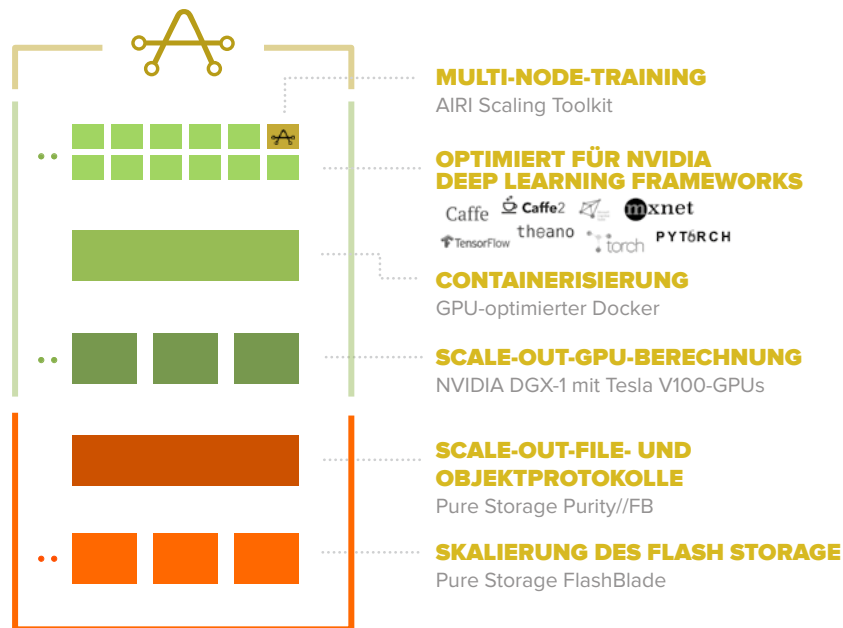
MULTI-NODE-TRAINING
AIRI Scaling Toolkit

OPTIMIERT FÜR NVIDIA DEEP LEARNING FRAMEWORKS
Caffe Caffe2 mxnet
TensorFlow theano torch PYTORCH

CONTAINERISIERUNG
GPU-optimierter Docker

SCALE-OUT-GPU-BERECHNUNG
NVIDIA DGX-1 mit Tesla V100-GPUs

SCALE-OUT-FILE- UND OBJEKTPROTOKOLLE
Pure Storage Purity//FB

SKALIERUNG DES FLASH STORAGE
Pure Storage FlashBlade